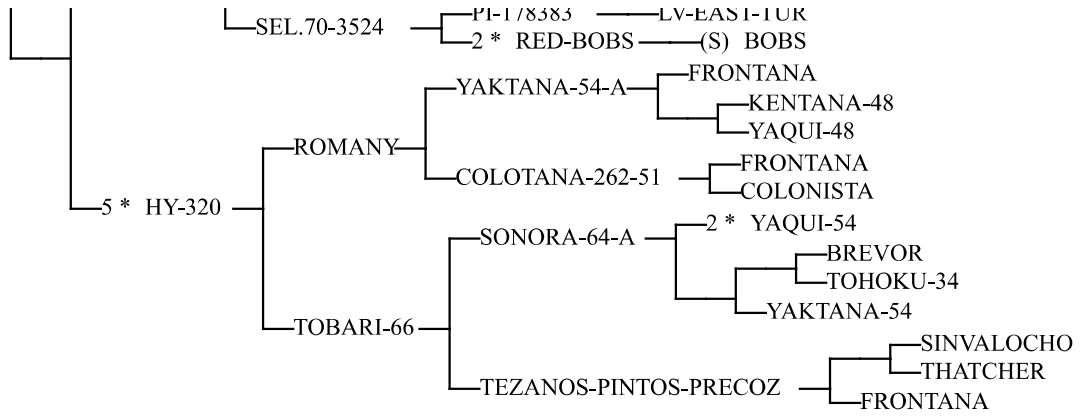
SEL.70-3524
PI-178383 LV-EAST-TUR
2 * RED-BOBS (S) BOBS
YAKTANA-54-A
FRONTANA
KENTANA-48
YAQUI-48
ROMANY
COLOTANA-262-51
FRONTANA
COLONISTA
5 * HY-320
SONORA-64-A
2 * YAQUI-54
BREVOR
TOHOKU-34
YAKTANA-54
TOBARI-66
SINVALOCHO
THATCHER
TEZANOS-PINTOS-PRECOZ
FRONTANA